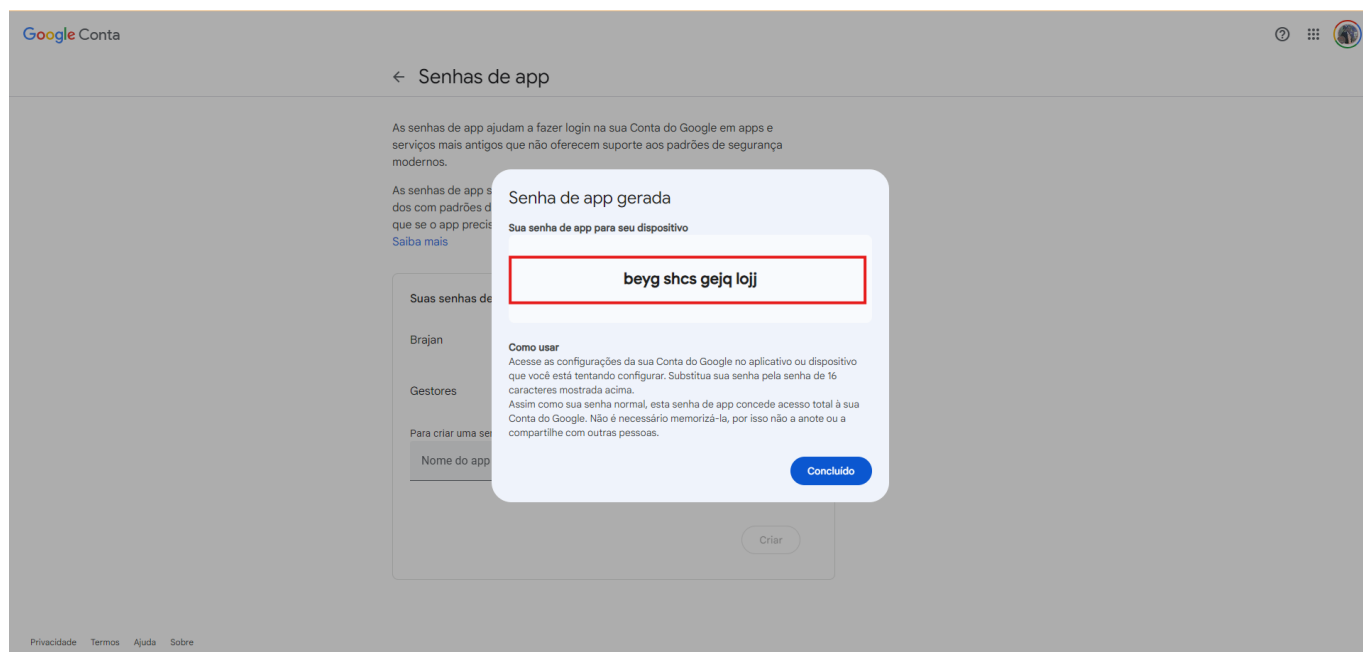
Google Conta

← Senhas de app

As senhas de app ajudam a fazer login na sua Conta do Google em apps e serviços mais antigos que não oferecem suporte aos padrões de segurança modernos.

As senhas de app s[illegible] dos com padrões d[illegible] que se o app precis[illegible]
Saiba mais

Suas senhas de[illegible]

Brajan

Gestores

Para criar uma se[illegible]

Nome do app

Criar

Senha de app gerada

Sua senha de app para seu dispositivo

beyg shcs gejq lojj

Como usar
Acesse as configurações da sua Conta do Google no aplicativo ou dispositivo que você está tentando configurar. Substitua sua senha pela senha de 16 caracteres mostrada acima.
Assim como sua senha normal, esta senha de app concede acesso total à sua Conta do Google. Não é necessário memorizá-la, por isso não a anote ou a compartilhe com outras pessoas.

Concluído

Privacidade Termos Ajuda Sobre